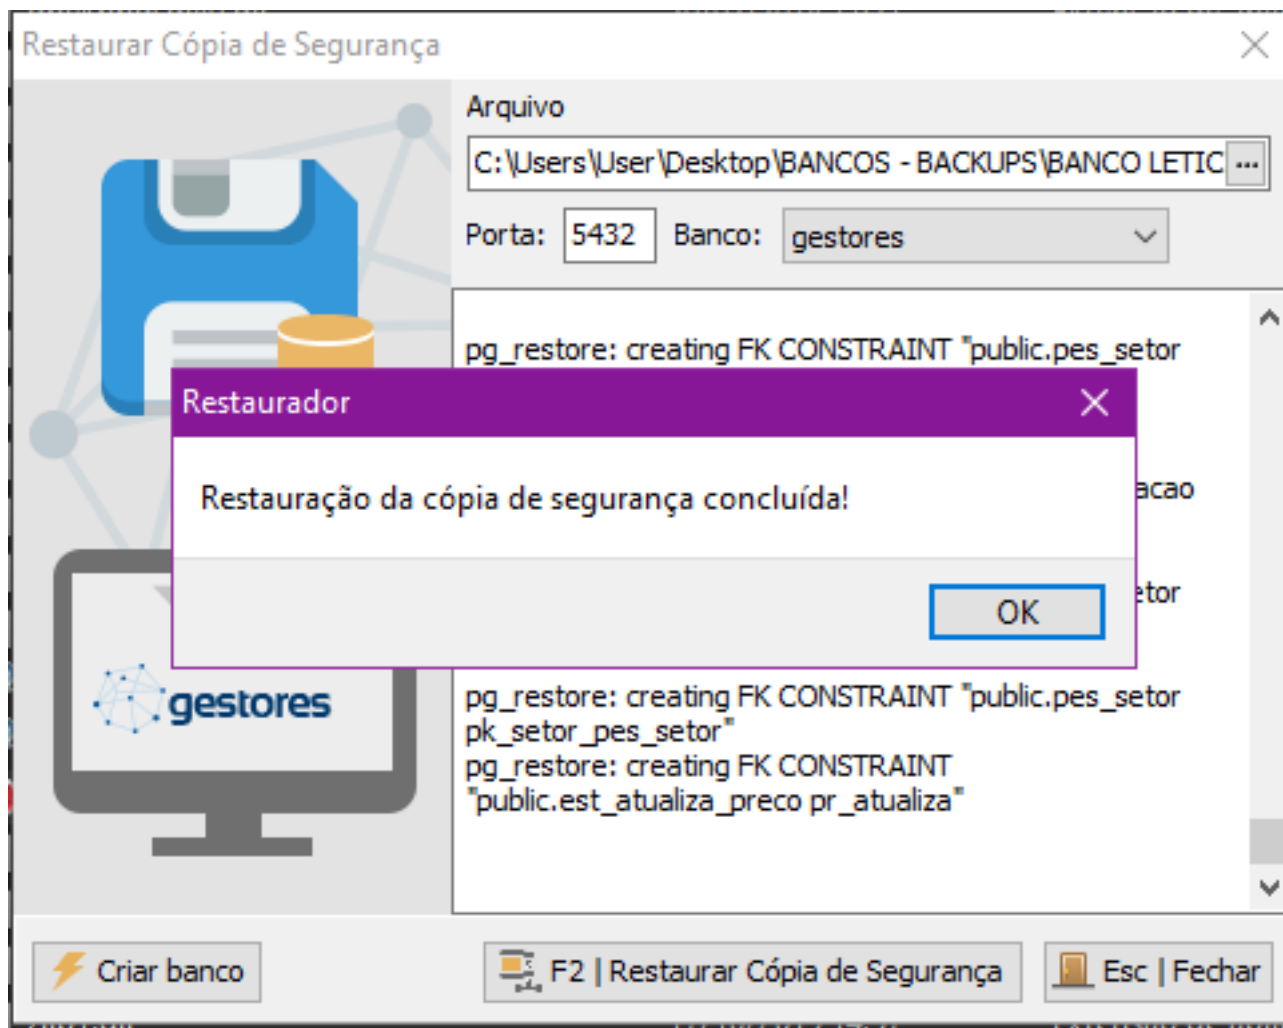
Restaurar Cópia de Segurança

Arquivo

C:\Users\User\Desktop\BANCOS - BACKUPS\BANCO LETIC ...

Porta: 5432 Banco: gestores

pg_restore: creating FK CONSTRAINT "public.pes_setor

acao

etor

pg_restore: creating FK CONSTRAINT "public.pes_setor pk_setor_pes_setor"
pg_restore: creating FK CONSTRAINT "public.est_atualiza_preco pr_atualiza"

Restaurador

Restauração da cópia de segurança concluída!

OK

gestores

Criar banco

F2 | Restaurar Cópia de Segurança

Esc | Fechar